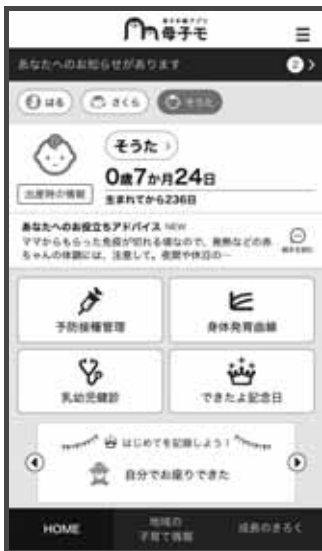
母子手帳アプリ
母子モ

あなたへのお知らせがあります 2

はる さくら そうた

そうた

出産時の情報

0歳7か月24日

生まれてから236日

あなたへのお役立ちアドバイス NEW

ママからもらった免疫が切れる頃なので、発熱などの赤ちゃんの体調には、注意して。夜間や休日の…

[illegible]

予防接種管理

身体発育曲線

乳幼児健診

できたよ記念日

はじめてを記録しよう！

自分でお座りできた

HOME

地域の子育て情報

成長のきろく